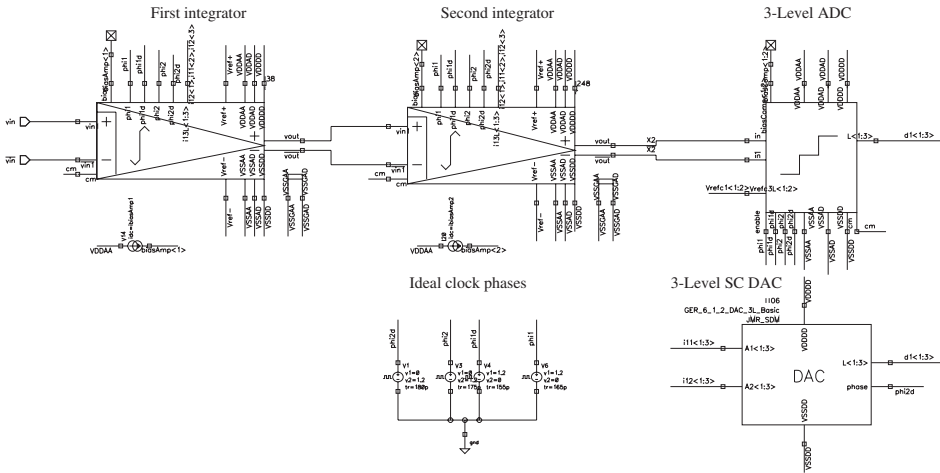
First integrator

Second integrator

3-Level ADC

vin
vin
cm
vin
vin1
cm
biasAmp<1>
phi1
phi1d
phi2
phi2d
i12<1:3>
i11<1:3>
Vref+
VDDAA
VDDAD
VDDDD
I38
phi1
phi1d
phi2
phi2d
i13<1:3>
Vref+
VDDAA
VDDAD
VDDDD
Vref-
VSSAA
VSSAD
VSSDD
vout
vout
Vref-
VSSAA
VSSAD
VSSDD
VSSGAA
VSSGAD
V14
idc=biasAmp1
biasAmp<1>
VDDAA

biasAmp<2>
phi1
phi1d
phi2
phi2d
i12<1:3>
i11<1:3>
Vref+
VDDAA
VDDAD
VDDDD
I248
vin
vin1
cm
vout
vout
Vref-
VSSAA
VSSAD
VSSDD
VSSGAA
VSSGAD
I28
idc=biasAmp2
biasAmp<2>

vout
vout
X2
X2
in
in1
biasComparator<1:2>
VDDAA
VDDAD
VDDDD
L<1:3>
d1<1:3>
Vrefc1<1:2>
Vrefc3L<1:2>
enable
phi1
phi1d
phi2
phi2d
VSSAA
VSSAD
VSSDD
cm
cm

Ideal clock phases

phi2d
phi2
phi1d
phi1
v1
v1=0
v2=1.2
tr=180p
v3
v1=0
v2=1.2
tr=175p
v4
v1=1.2
v2=0
tr=155p
v6
v1=1.2
v2=0
tr=165p
gnd

3-Level SC DAC

I106
GER_6_1_2_DAC_3L_Basic
JMR_SDM
VDDDD
i11<1:3>
A1<1:3>
i12<1:3>
A2<1:3>
DAC
L<1:3>
d1<1:3>
phase
phi2d
VSSDD
VSSDD